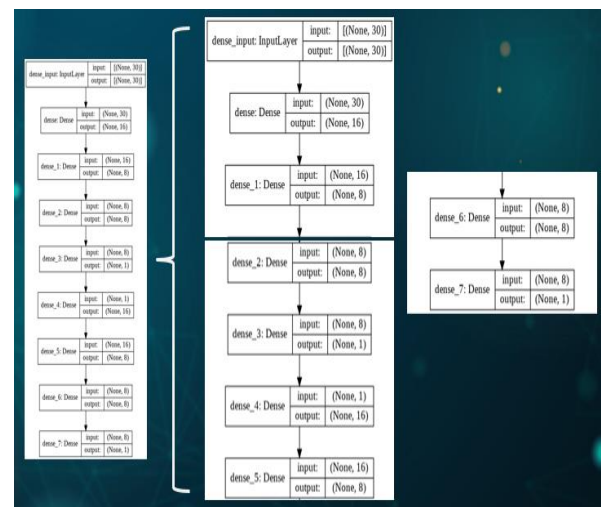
| dense_input: InputLayer | input: | [(None, 30)] |
|---|---|---|
| | output: | [(None, 30)] |

| dense: Dense | input: | (None, 30) |
|---|---|---|
| | output: | (None, 16) |

| dense_1: Dense | input: | (None, 16) |
|---|---|---|
| | output: | (None, 8) |

| dense_2: Dense | input: | (None, 8) |
|---|---|---|
| | output: | (None, 8) |

| dense_3: Dense | input: | (None, 8) |
|---|---|---|
| | output: | (None, 1) |

| dense_4: Dense | input: | (None, 1) |
|---|---|---|
| | output: | (None, 16) |

| dense_5: Dense | input: | (None, 16) |
|---|---|---|
| | output: | (None, 8) |

| dense_6: Dense | input: | (None, 8) |
|---|---|---|
| | output: | (None, 8) |

| dense_7: Dense | input: | (None, 8) |
|---|---|---|
| | output: | (None, 1) |

| dense_input: InputLayer | input: | [(None, 30)] |
|---|---|---|
| | output: | [(None, 30)] |

| dense: Dense | input: | (None, 30) |
|---|---|---|
| | output: | (None, 16) |

| dense_1: Dense | input: | (None, 16) |
|---|---|---|
| | output: | (None, 8) |

| dense_2: Dense | input: | (None, 8) |
|---|---|---|
| | output: | (None, 8) |

| dense_3: Dense | input: | (None, 8) |
|---|---|---|
| | output: | (None, 1) |

| dense_4: Dense | input: | (None, 1) |
|---|---|---|
| | output: | (None, 16) |

| dense_5: Dense | input: | (None, 16) |
|---|---|---|
| | output: | (None, 8) |

| dense_6: Dense | input: | (None, 8) |
|---|---|---|
| | output: | (None, 8) |

| dense_7: Dense | input: | (None, 8) |
|---|---|---|
| | output: | (None, 1) |